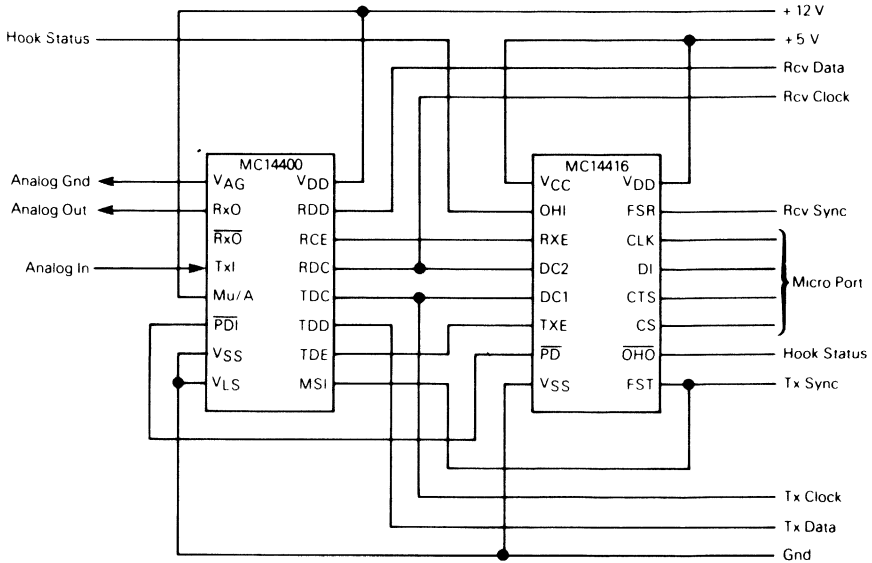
+ 12 V
Hook Status
+ 5 V
Rcv Data
Rcv Clock
MC14400
MC14416
Analog Gnd
$V_{AG}$
$V_{DD}$
$V_{CC}$
$V_{DD}$
Analog Out
RxO
RDD
OHI
FSR
Rcv Sync
$\overline{RxO}$
RCE
RXE
CLK
Analog In
TxI
RDC
DC2
DI
Mu/A
TDC
DC1
CTS
Micro Port
$\overline{PDI}$
TDD
TXE
CS
$V_{SS}$
TDE
$\overline{PD}$
$\overline{OHO}$
Hook Status
$V_{LS}$
MSI
$V_{SS}$
FST
Tx Sync
Tx Clock
Tx Data
Gnd